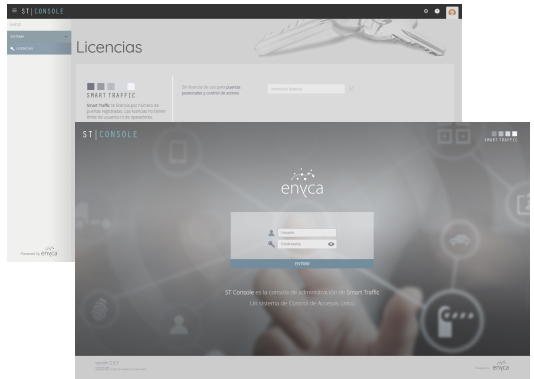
ST | CONSOLE

Licencias

SMART TRAFFIC

Smart Traffic se licencia por número de puertas registradas. Las licencias no tienen límite de usuarios ni de operadores.

Se licencia de una para puertas posicionales y control de acceso

Powered by enyca

ST | CONSOLE

SMART TRAFFIC

enyca

Usuario

Contraseña

ENTRAR

ST Console es la consola de administración de Smart Traffic
Un sistema de Control de Accesos Único

Powered by enyca